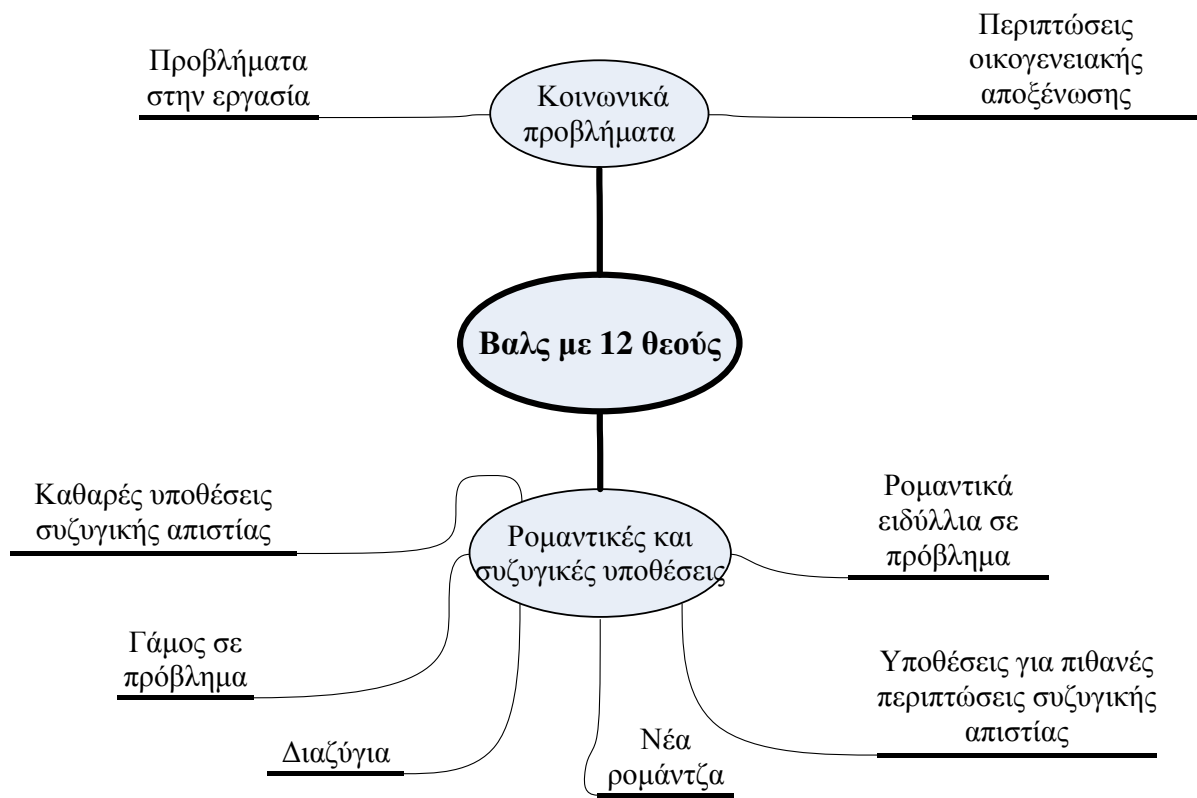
Προβλήματα στην εργασία

Κοινωνικά προβλήματα

Περιπτώσεις οικογενειακής αποξένωσης

**Βαλς με 12 θεούς**

Καθαρές υποθέσεις συζυγικής απιστίας

Ρομαντικές και συζυγικές υποθέσεις

Ρομαντικά ειδύλλια σε πρόβλημα

Γάμος σε πρόβλημα

Υποθέσεις για πιθανές περιπτώσεις συζυγικής απιστίας

Διαζύγια

Νέα ρομάντζα